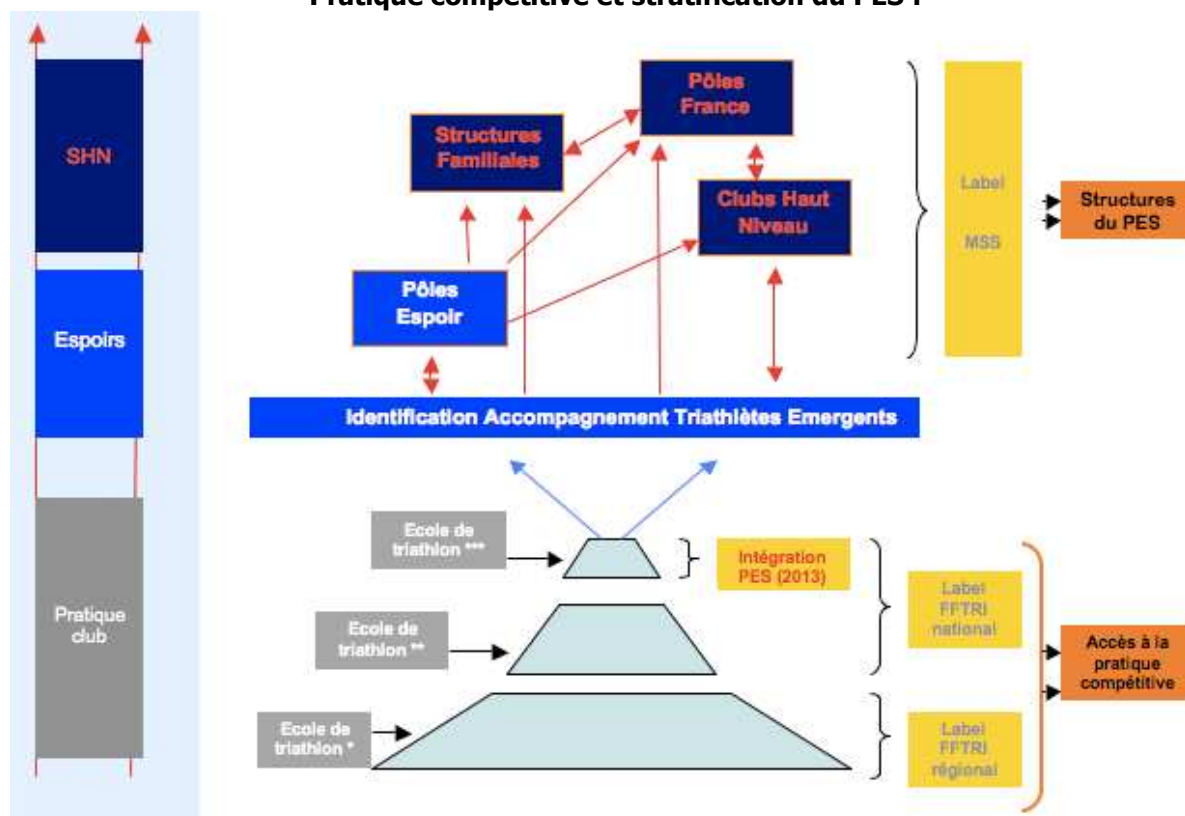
Pratique compétitive et stratification du PES :

SHN

Espoirs

Pratique club

Pôles France

Structures Familiales

Clubs Haut Niveau

Pôles Espoir

Label MSS

Structures du PES

Identification Accompagnement Triathlètes Emergents

Ecole de triathlon ***

Intégration PES (2013)

Ecole de triathlon **

Label FFTRI national

Accès à la pratique compétitive

Ecole de triathlon *

Label FFTRI régional